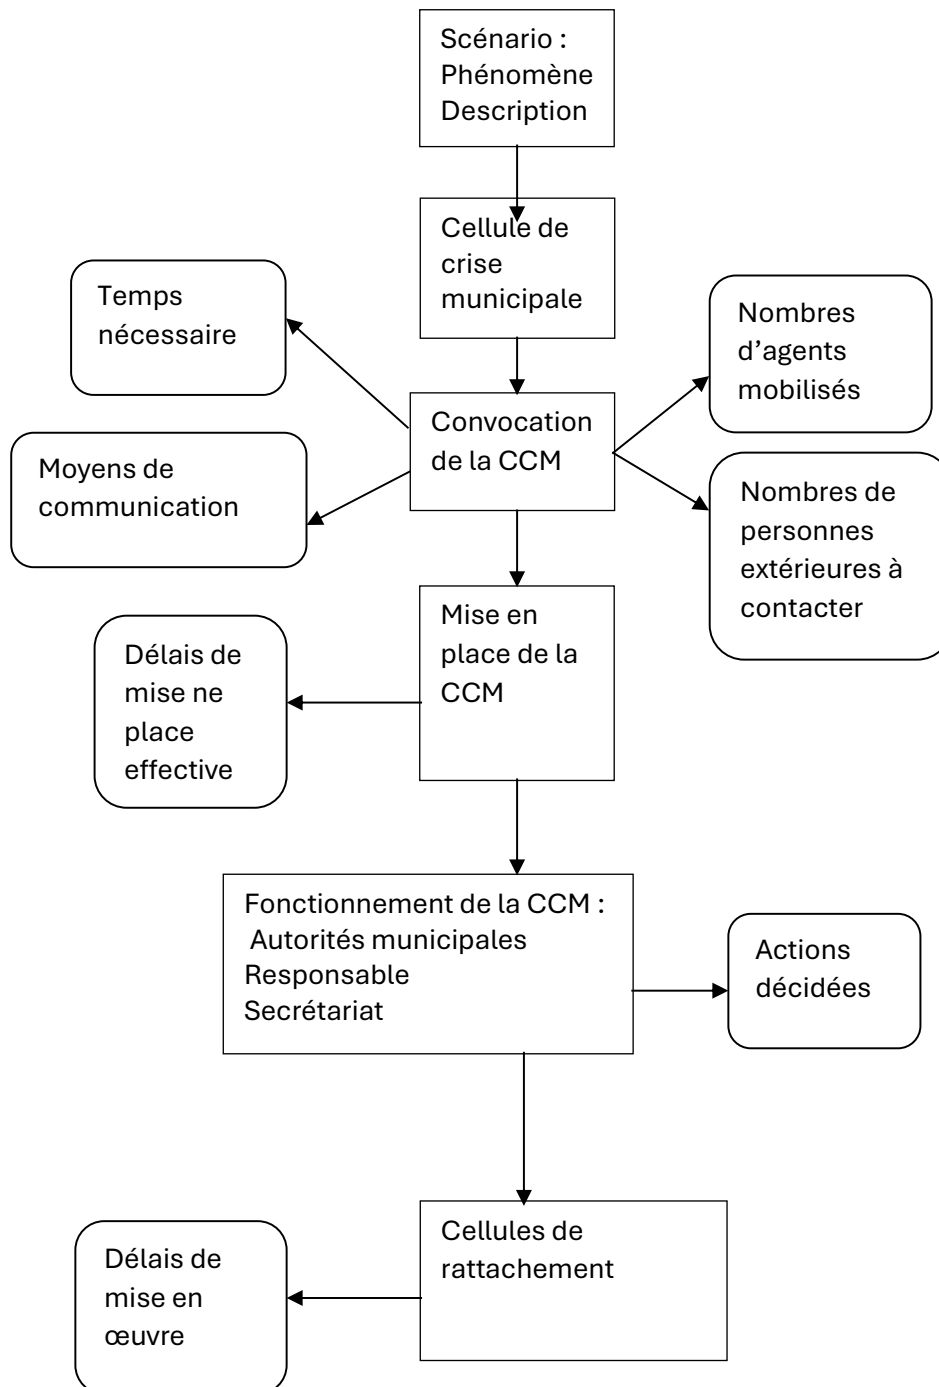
Scénario :
Phénomène
Description

Cellule de crise municipale

Temps nécessaire

Convocation de la CCM

Nombres d'agents mobilisés

Moyens de communication

Nombres de personnes extérieures à contacter

Mise en place de la CCM

Délais de mise ne place effective

Fonctionnement de la CCM :
Autorités municipales
Responsable
Secrétariat

Actions décidées

Cellules de rattachement

Délais de mise en œuvre